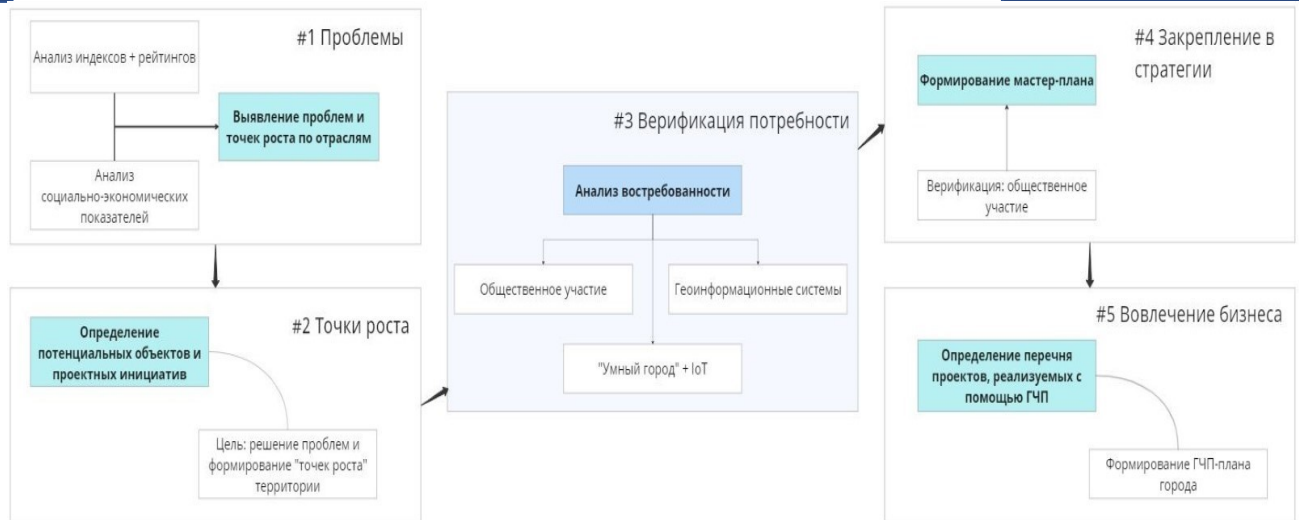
#1 Проблемы

Анализ индексов + рейтингов

Анализ социально-экономических показателей

Выявление проблем и точек роста по отраслям

#2 Точки роста

Определение потенциальных объектов и проектных инициатив

Цель: решение проблем и формирование "точек роста" территории

#3 Верификация потребности

Анализ востребованности

Общественное участие

Геоинформационные системы

"Умный город" + IoT

#4 Закрепление в стратегии

Формирование мастер-плана

Верификация: общественное участие

#5 Вовлечение бизнеса

Определение перечня проектов, реализуемых с помощью ГЧП

Формирование ГЧП-плана города